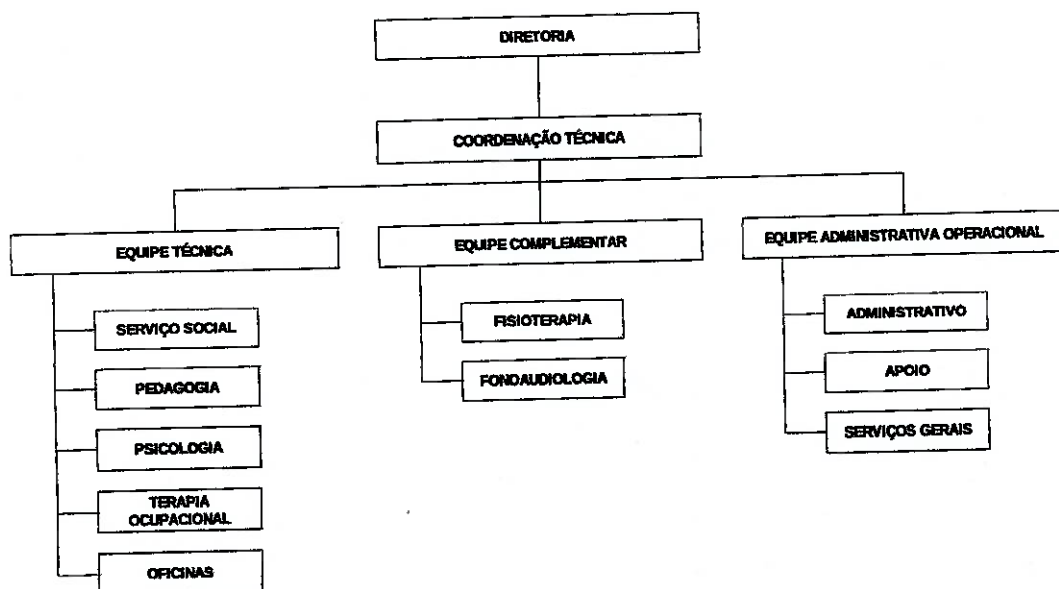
DIRETORIA

COORDENAÇÃO TÉCNICA

EQUIPE TÉCNICA

SERVIÇO SOCIAL

PEDAGOGIA

PSICOLOGIA

TERAPIA OCUPACIONAL

OFICINAS

EQUIPE COMPLEMENTAR

FISIOTERAPIA

FONDAUDIOLOGIA

EQUIPE ADMINISTRATIVA OPERACIONAL

ADMINISTRATIVO

APOIO

SERVIÇOS GERAIS